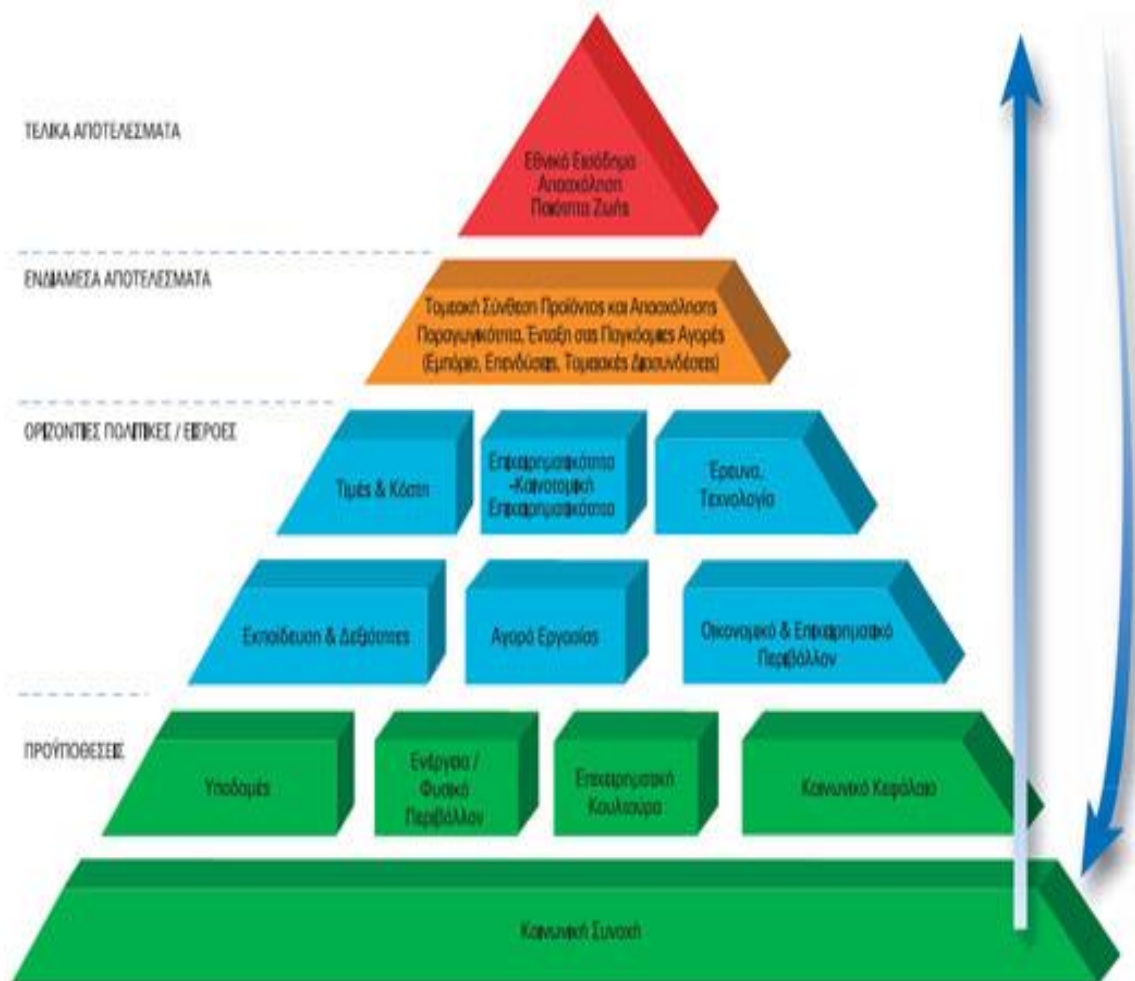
ΤΕΛΙΚΑ ΑΠΟΤΕΛΕΣΜΑΤΑ

Εθνικό Εισόδημα
Απασχόληση
Ποιότητα Ζωής

ΕΝΔΙΑΜΕΣΑ ΑΠΟΤΕΛΕΣΜΑΤΑ

Τομεακή Σύνθεση Προϊόντος και Απασχόλησης
Παραγωγικότητα, Ένταξη στις Παγκόσμιες Αγορές
(Εμπόριο, Επενδύσεις, Τομεακές Διασυνδέσεις)

ΟΡΙΖΟΝΤΙΕΣ ΠΟΛΙΤΙΚΕΣ / ΕΙΣΡΟΕΣ

Τιμές & Κόστη

Επιχειρηματικότητα
-Καινοτομική
Επιχειρηματικότητα

Έρευνα,
Τεχνολογία

Εκπαίδευση & Δεξιότητες

Αγορά Εργασίας

Οικονομικό & Επιχειρηματικό
Περιβάλλον

ΠΡΟΫΠΟΘΕΣΕΙΣ

Υποδομές

Ενέργεια /
Φυσικό
Περιβάλλον

Επιχειρηματική
Κουλτούρα

Κοινωνικό Κεφάλαιο

Κοινωνική Συνοχή